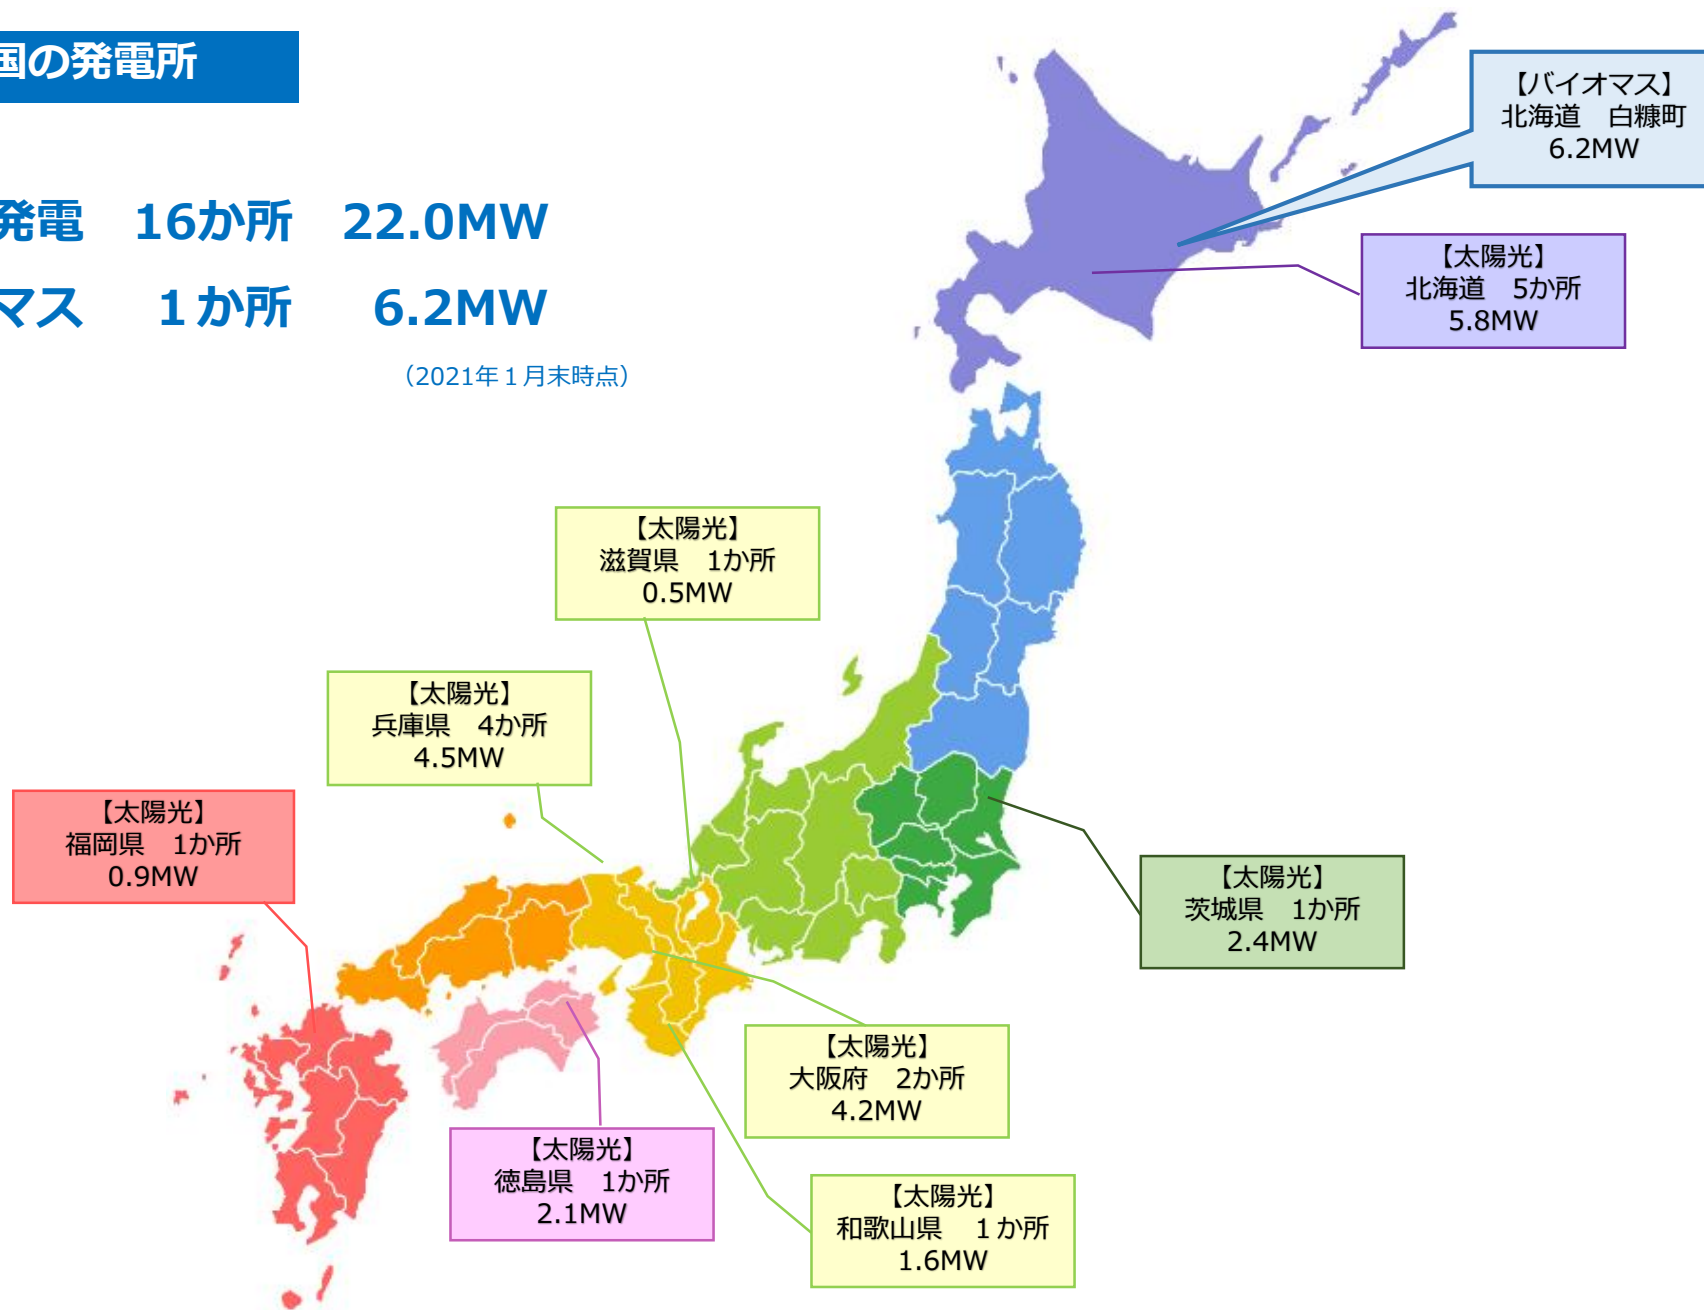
国の発電所

発電　16か所　22.0MW
マス　1か所　6.2MW

（2021年１月末時点）

【バイオマス】
北海道　白糠町
6.2MW

【太陽光】
北海道　5か所
5.8MW

【太陽光】
滋賀県　1か所
0.5MW

【太陽光】
兵庫県　4か所
4.5MW

【太陽光】
福岡県　1か所
0.9MW

【太陽光】
茨城県　1か所
2.4MW

【太陽光】
大阪府　2か所
4.2MW

【太陽光】
徳島県　1か所
2.1MW

【太陽光】
和歌山県　１か所
1.6MW